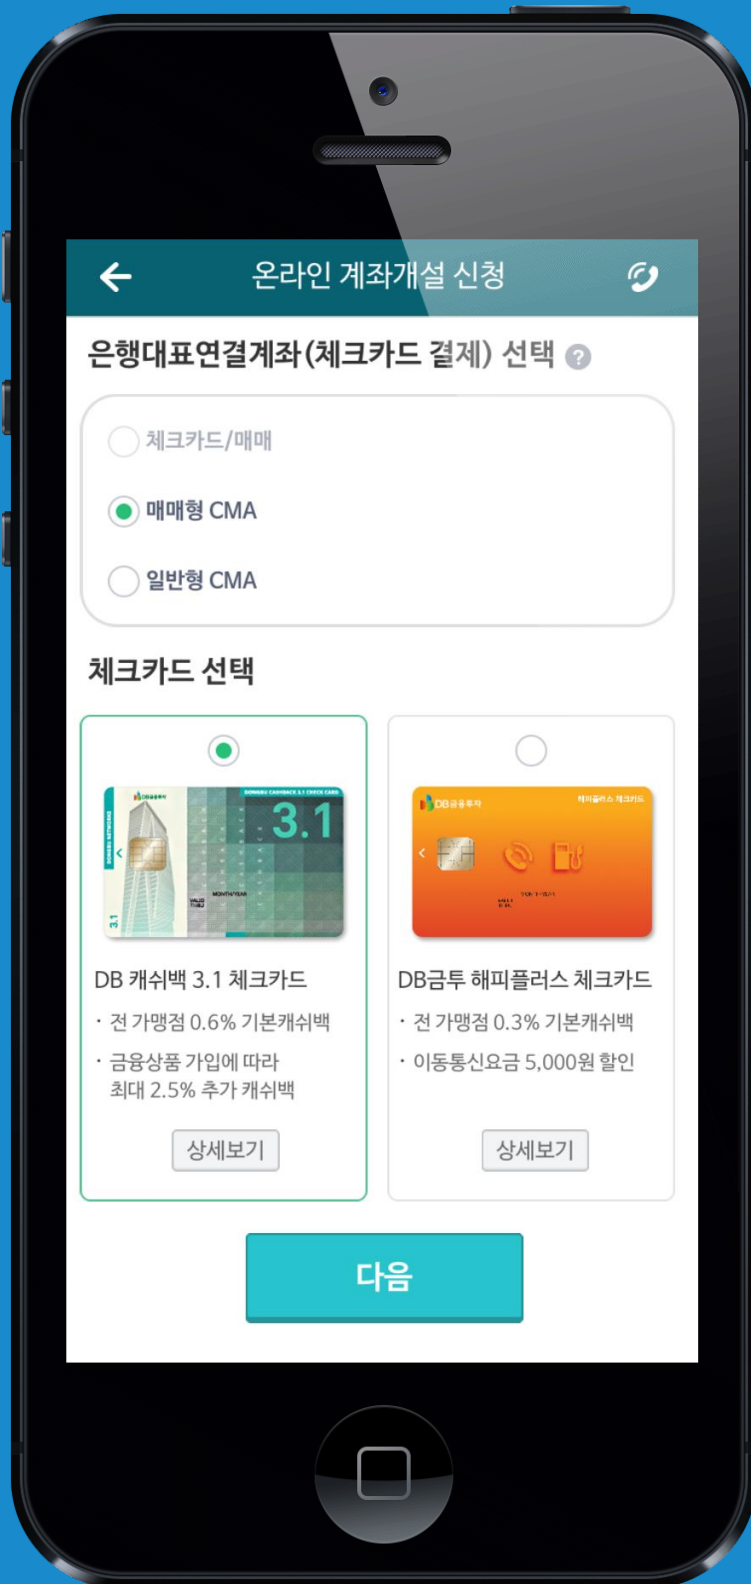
온라인 계좌개설 신청

은행대표연결계좌(체크카드 결제) 선택

체크카드/매매

매매형 CMA

일반형 CMA

체크카드 선택

3.1

DB 캐쉬백 3.1 체크카드

· 전 가맹점 0.6% 기본캐쉬백

· 금융상품 가입에 따라 최대 2.5% 추가 캐쉬백

상세보기

DB금융투자

DB금투 해피플러스 체크카드

· 전 가맹점 0.3% 기본캐쉬백

· 이동통신요금 5,000원 할인

상세보기

다음